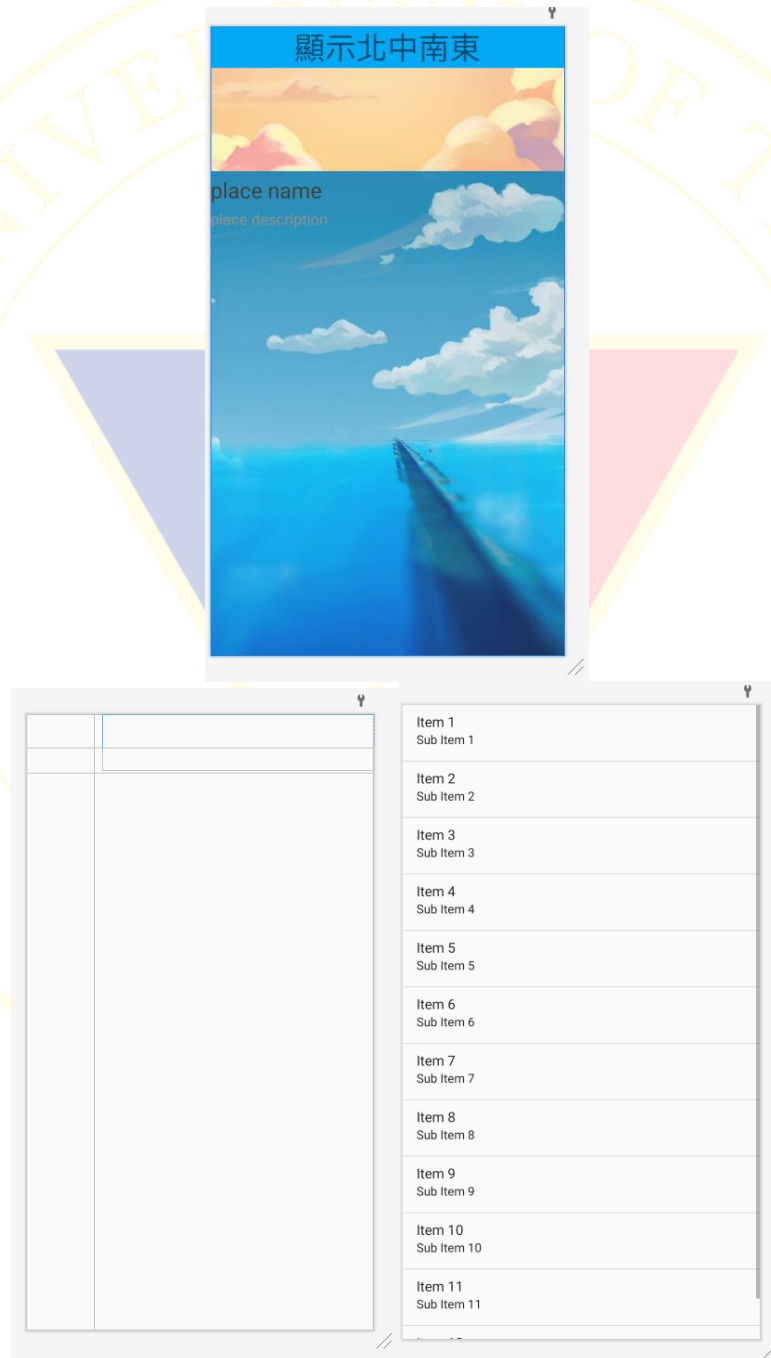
顯示北中南東

place name
place description

Item 1
Sub Item 1

Item 2
Sub Item 2

Item 3
Sub Item 3

Item 4
Sub Item 4

Item 5
Sub Item 5

Item 6
Sub Item 6

Item 7
Sub Item 7

Item 8
Sub Item 8

Item 9
Sub Item 9

Item 10
Sub Item 10

Item 11
Sub Item 11

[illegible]